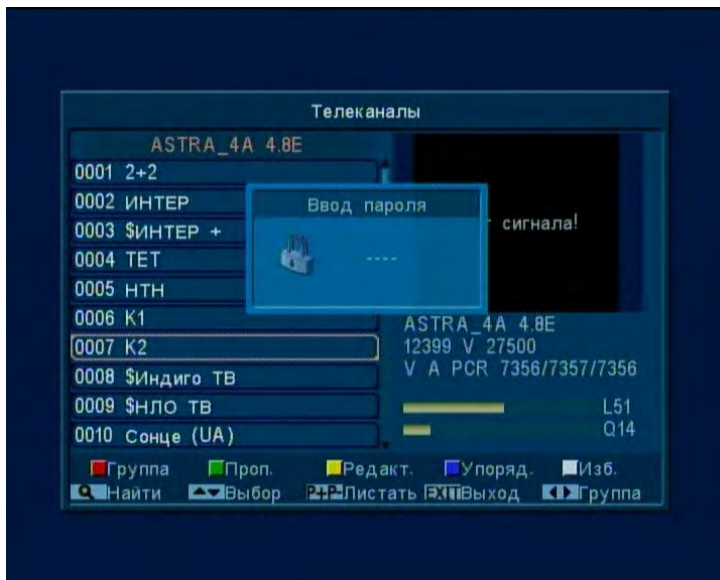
Телеканалы

ASTRA_4A 4.8E

0001 2+2
0002 ИНТЕР
0003 $ИНТЕР +
0004 ТЕТ
0005 НТН
0006 К1
0007 К2
0008 $Индиго ТВ
0009 $НЛО ТВ
0010 Сонце (UA)

Ввод пароля

----

сигнала!

ASTRA_4A 4.8E
12399 V 27500
V A PCR 7356/7357/7356

L51
Q14

Группа Проп. Редакт. Упоряд. Изб.
Найти Выбор P+P- Листать EXIT Выход Группа